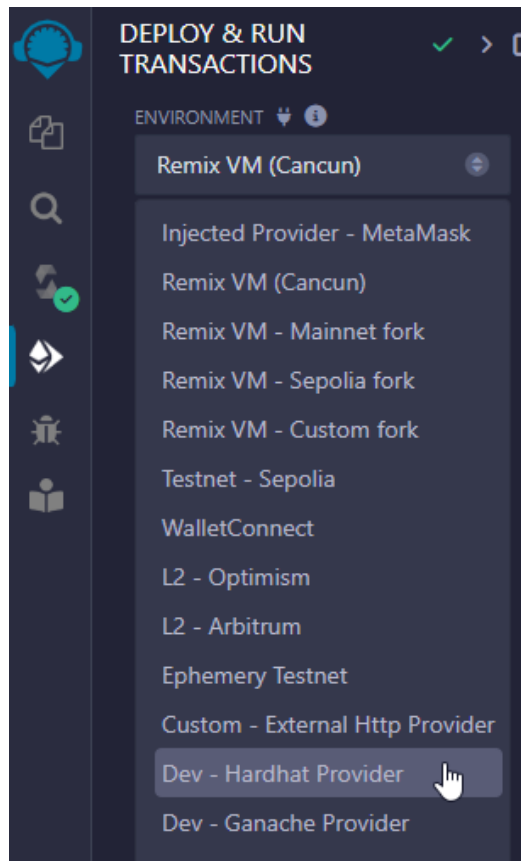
DEPLOY & RUN TRANSACTIONS

ENVIRONMENT

Remix VM (Cancun)

Injected Provider - MetaMask
Remix VM (Cancun)
Remix VM - Mainnet fork
Remix VM - Sepolia fork
Remix VM - Custom fork
Testnet - Sepolia
WalletConnect
L2 - Optimism
L2 - Arbitrum
Ephemery Testnet
Custom - External Http Provider
Dev - Hardhat Provider
Dev - Ganache Provider